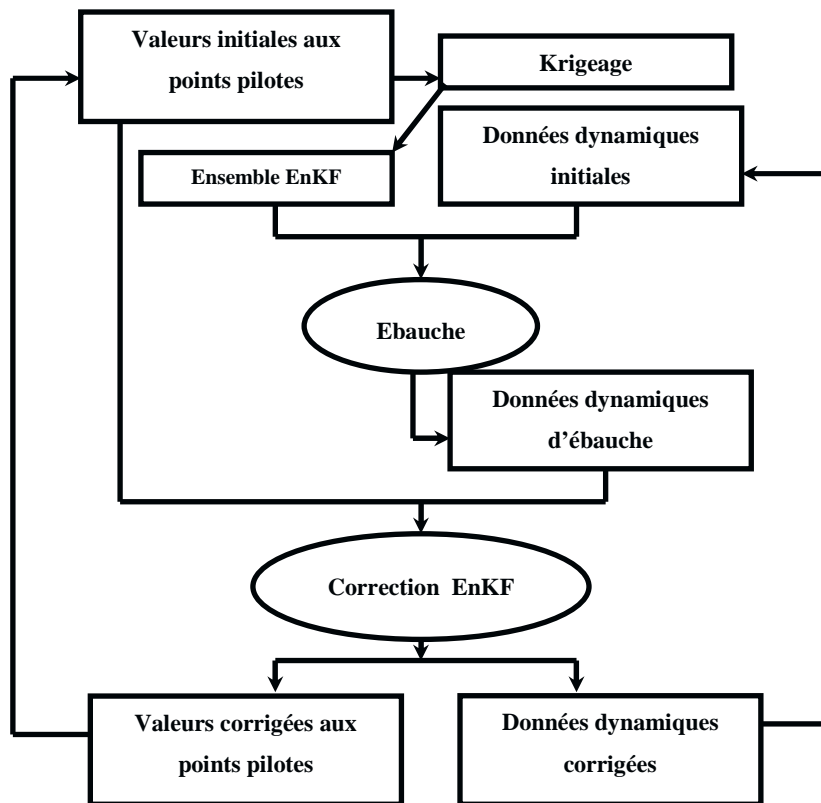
Valeurs initiales aux points pilotes

Krigeage

Ensemble EnKF

Données dynamiques initiales

Ebauche

Données dynamiques d'ébauche

Correction EnKF

Valeurs corrigées aux points pilotes

Données dynamiques corrigées